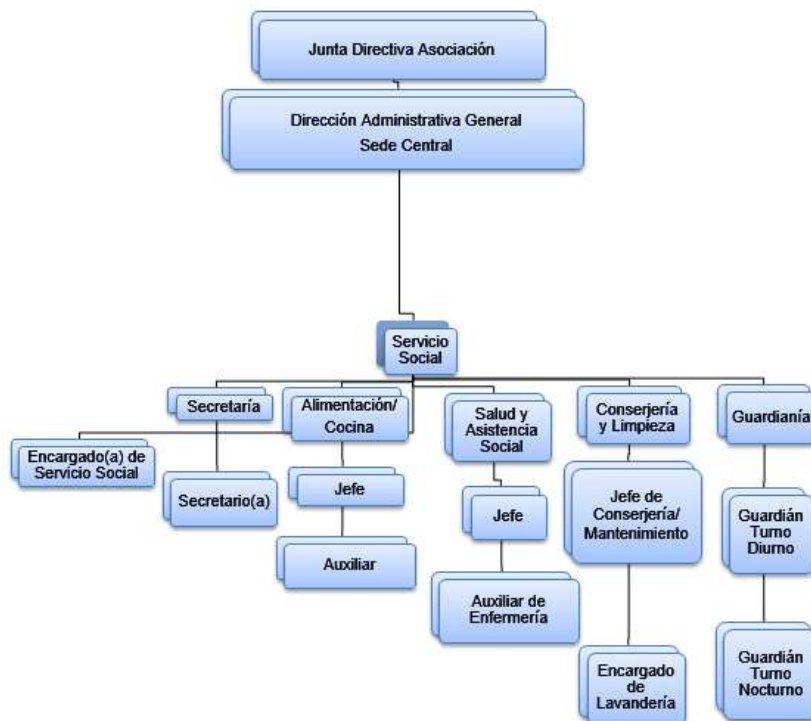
Junta Directiva Asociación

Dirección Administrativa General
Sede Central

Servicio Social

Secretaría

Alimentación/ Cocina

Salud y Asistencia Social

Conserjería y Limpieza

Guardianía

Encargado(a) de Servicio Social

Secretario(a)

Jefe

Auxiliar

Jefe

Auxiliar de Enfermería

Jefe de Conserjería/ Mantenimiento

Encargado de Lavandería

Guardián Turno Diurno

Guardián Turno Nocturno